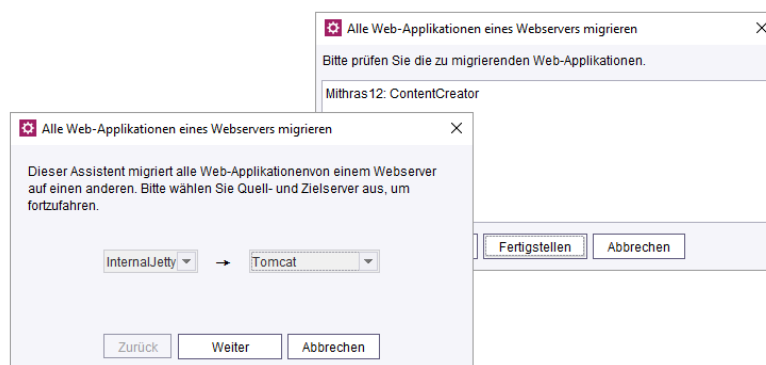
Alle Web-Applikationen eines Webservers migrieren

Bitte prüfen Sie die zu migrierenden Web-Applikationen.

Mithras12: ContentCreator

Fertigstellen

Abbrechen

Alle Web-Applikationen eines Webservers migrieren

Dieser Assistent migriert alle Web-Applikationenvon einem Webserver auf einen anderen. Bitte wählen Sie Quell- und Zielserver aus, um fortzufahren.

InternalJetty → Tomcat

Zurück

Weiter

Abbrechen